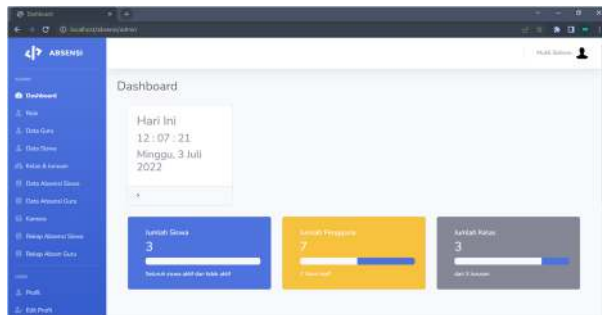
Dashboard

localhost/absensi/admin

ABSENSI

Dashboard

Role

Data Guru

Data Siswa

Kelas & Jurusan

Data Absensi Siswa

Data Absensi Guru

Kamera

Rekap Absensi Siswa

Rekap Absen Guru

Profil

Edit Profil

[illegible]

Dashboard

Hari Ini

12 : 07 : 21

Minggu, 3 Juli 2022

Jumlah Siswa

3

Seluruh siswa aktif dan tidak aktif

Jumlah Pengguna

7

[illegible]

Jumlah Kelas

3

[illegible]